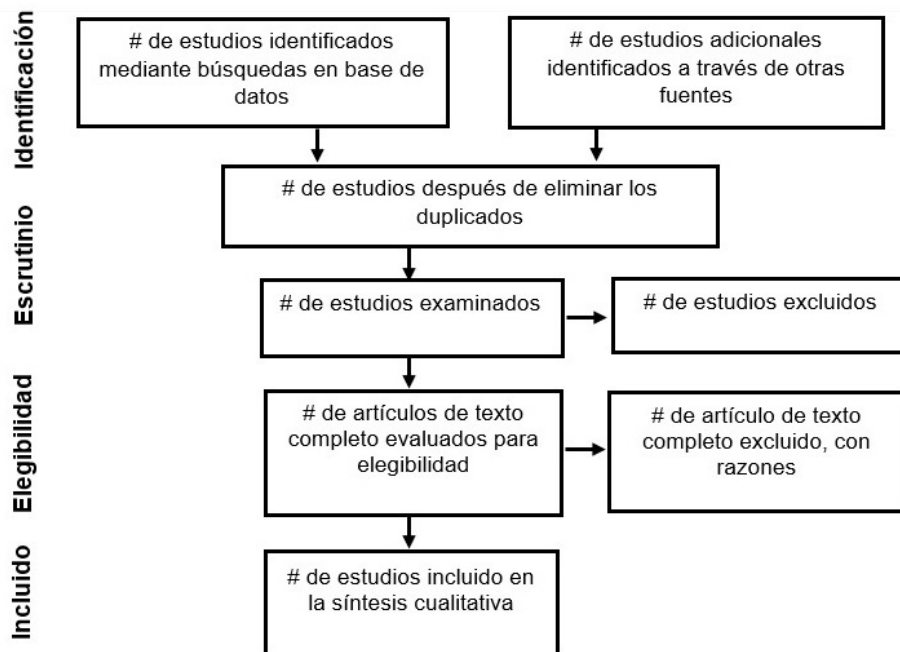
Identificación

# de estudios identificados mediante búsquedas en base de datos

# de estudios adicionales identificados a través de otras fuentes

# de estudios después de eliminar los duplicados

Escrutinio

# de estudios examinados

# de estudios excluidos

Elegibilidad

# de artículos de texto completo evaluados para elegibilidad

# de artículo de texto completo excluido, con razones

Incluido

# de estudios incluido en la síntesis cualitativa